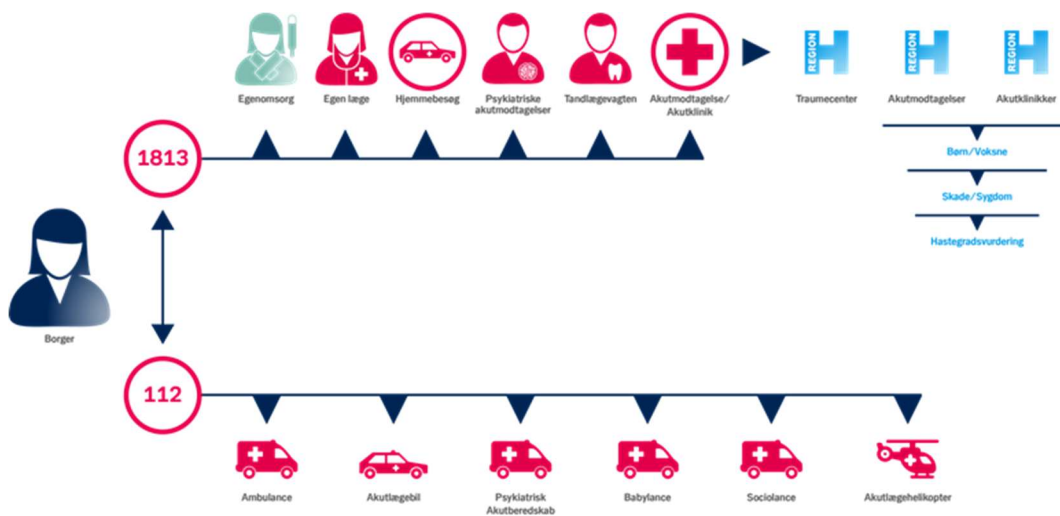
Egenomsorg
Egen læge
Hjemmebesøg
Psykiatriske akutmodtagelser
Tandlægevagten
Akutmodtagelse/ Akutklinik

REGION
Traumecenter
REGION
Akutmodtagelser
REGION
Akutklinikker

1813

Børn/Voksne
Skade/Sygdom
Hastegradsvurdering

Borger

112

Ambulance
Akutlægebil
Psykiatrisk Akutberedskab
Babylance
Sociolance
Akutlægehelikopter